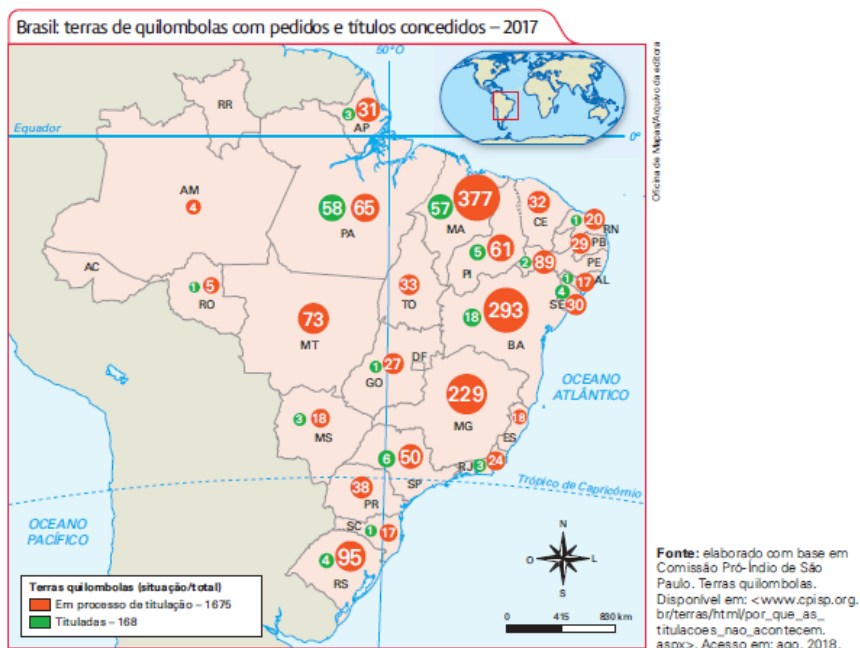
Brasil: terras de quilombolas com pedidos e títulos concedidos – 2017

Oficina de Mapas/Arquivo da editora

50° O

Equador

0°

RR

AP 3 31

AM 4

PA 58 65

MA 57 377

CE 32

RN 1 20

PB 29

PI 5 61

PE 2 89

AL 1 17

SE 4 30

AC

RO 1 5

TO 33

BA 18 293

MT 73

DF

GO 1 27

OCEANO ATLÂNTICO

MG 229

MS 3 18

ES 18

SP 6 50

RJ 3 24

Trópico de Capricórnio

PR 38

SC 1 17

OCEANO PACÍFICO

RS 4 95

N
O L
S

0 415 830 km

Terras quilombolas (situação/total)
Em processo de titulação – 1675
Tituladas – 168

Fonte: elaborado com base em Comissão Pró-Índio de São Paulo. Terras quilombolas. Disponível em: <www.cpisp.org.br/terras/html/por_que_as_titulacoes_nao_acontecem.aspx>. Acesso em: ago. 2018.